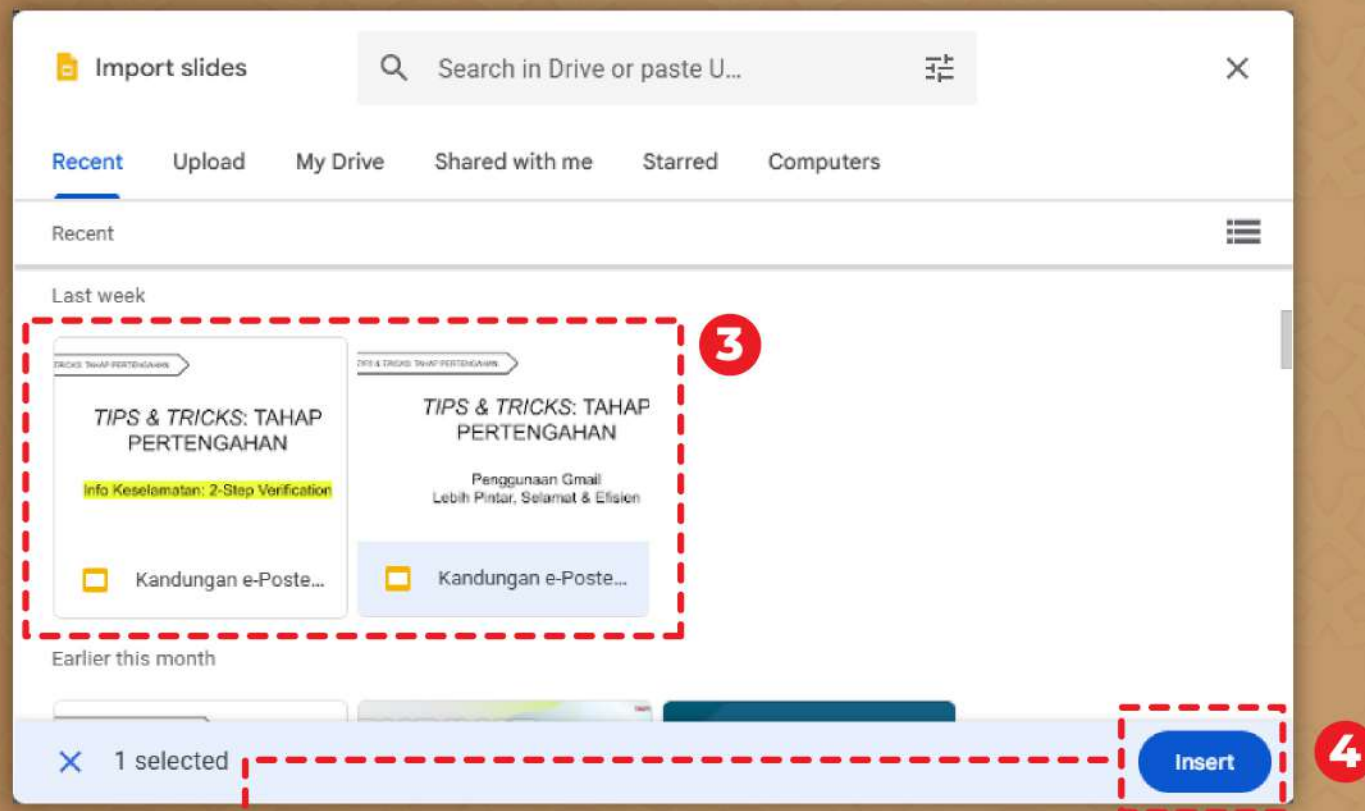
Import slides

Search in Drive or paste U...

Recent Upload My Drive Shared with me Starred Computers

Recent

Last week

3

TRICKS: TAHAP PERTENGAHAN

TIPS & TRICKS: TAHAP PERTENGAHAN

Info Keselamatan: 2-Step Verification

Kandungan e-Poste...

TIPS & TRICKS: TAHAP PERTENGAHAN

TIPS & TRICKS: TAHAP PERTENGAHAN

Penggunaan Gmail Lebih Pintar, Selamat & Efisien

Kandungan e-Poste...

Earlier this month

1 selected

Insert

4